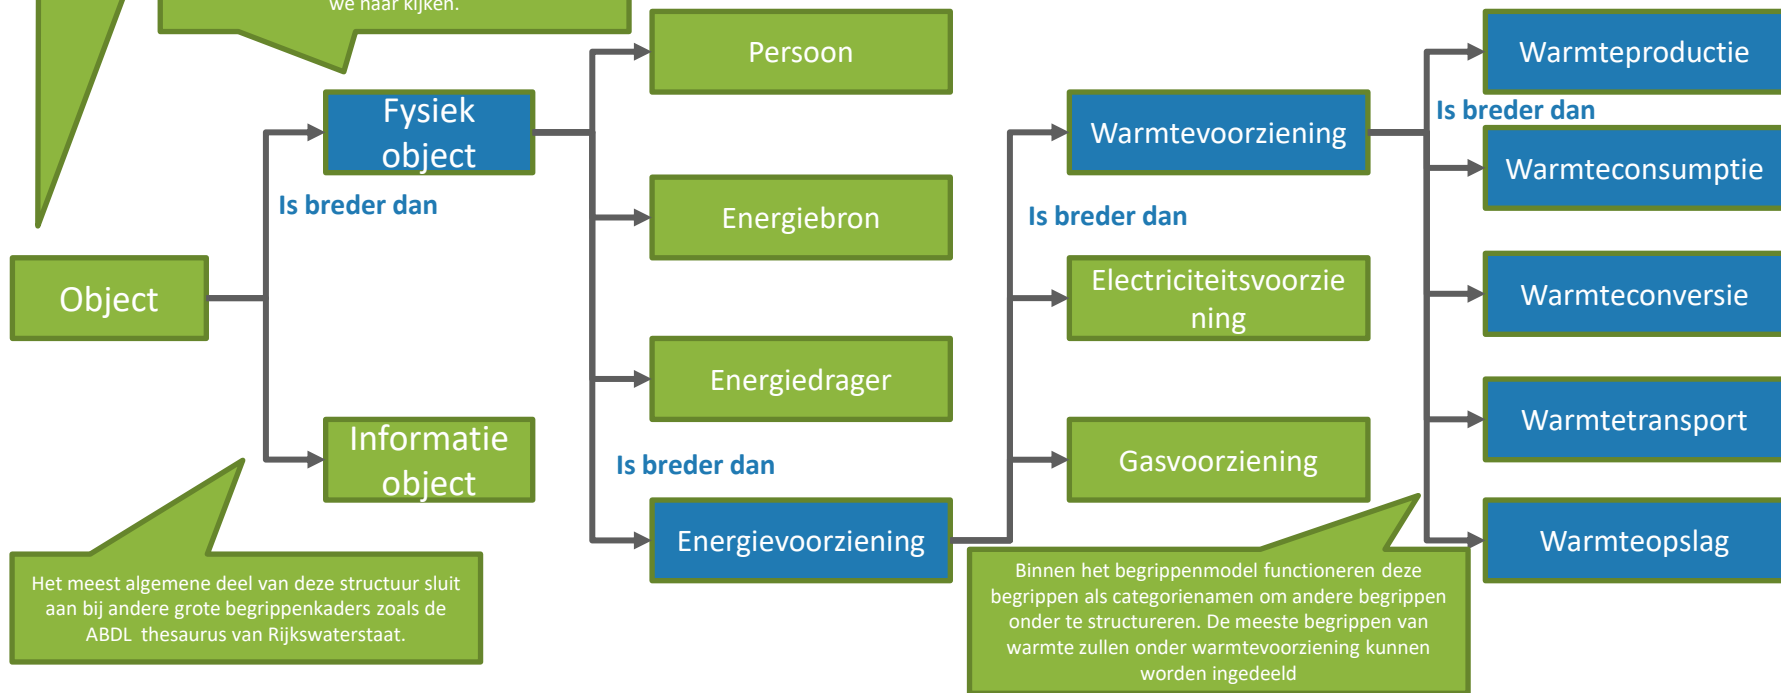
we naar kijken.

Object

Fysiek object

Is breder dan

Informatie object

Het meest algemene deel van deze structuur sluit aan bij andere grote begrippenkaders zoals de ABDL thesaurus van Rijkswaterstaat.

Persoon

Energiebron

Energiedrager

Is breder dan

Energievoorziening

Warmtevoorziening

Is breder dan

Electriciteitsvoorzie ning

Gasvoorziening

Binnen het begrippenmodel functioneren deze begrippen als categorienamen om andere begrippen onder te structureren. De meeste begrippen van warmte zullen onder warmtevoorziening kunnen worden ingedeeld

Warmteproductie

Is breder dan

Warmteconsumptie

Warmteconversie

Warmtetransport

Warmteopslag